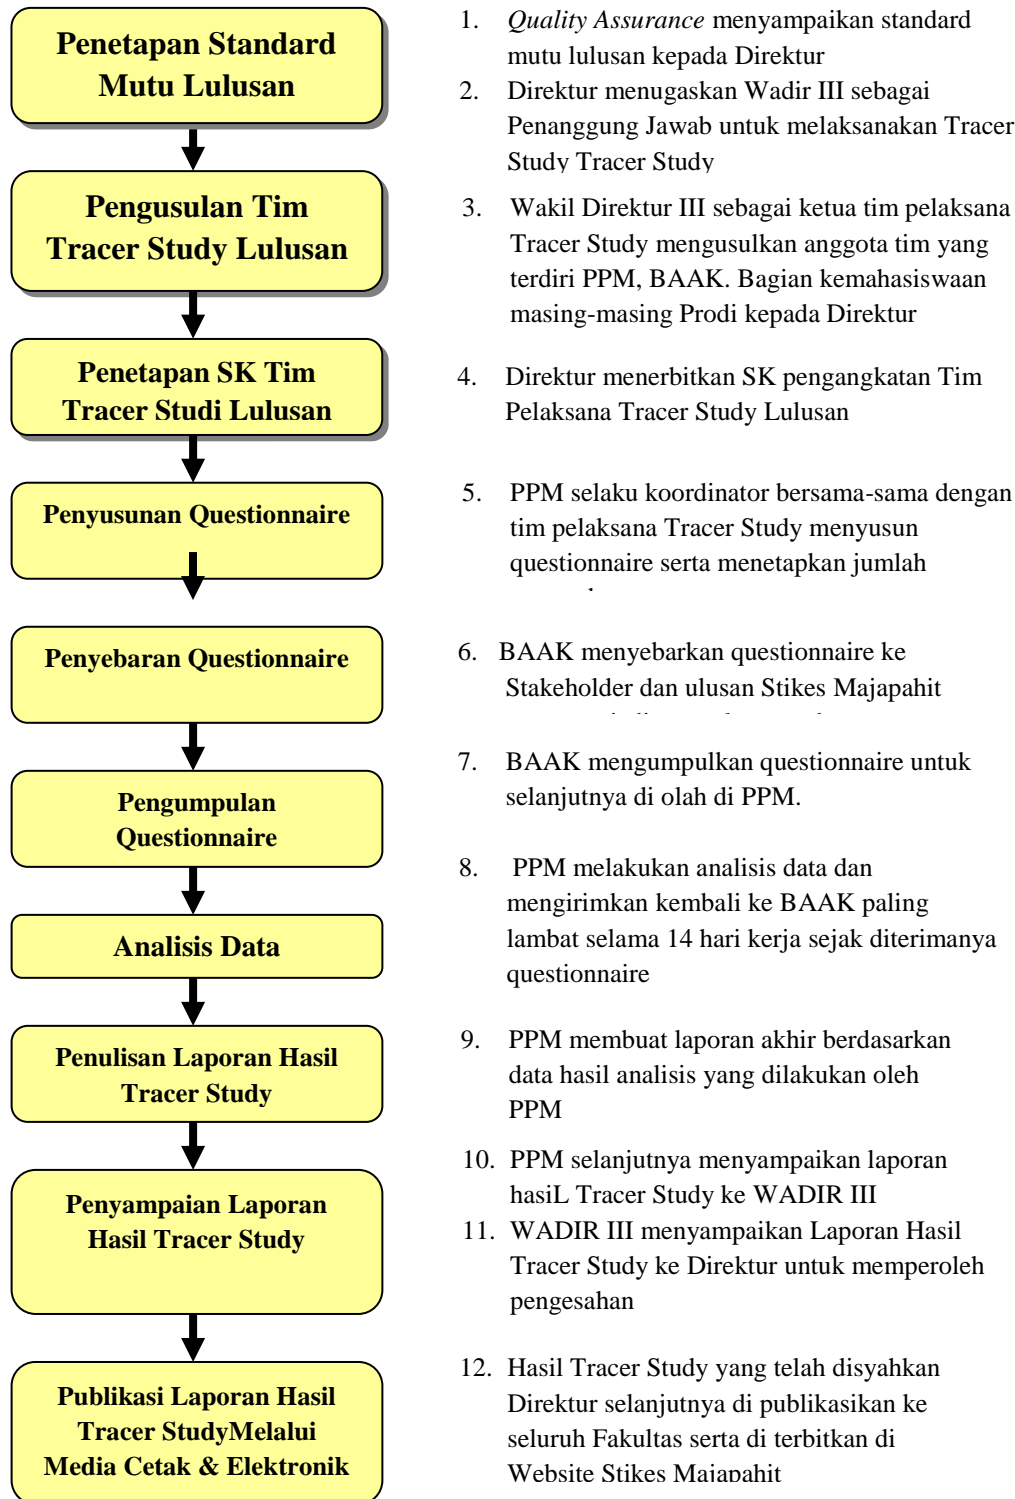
Penetapan Standard Mutu Lulusan

Pengusulan Tim Tracer Study Lulusan

Penetapan SK Tim Tracer Studi Lulusan

Penyusunan Questionnaire

Penyebaran Questionnaire

Pengumpulan Questionnaire

Analisis Data

Penulisan Laporan Hasil Tracer Study

Penyampaian Laporan Hasil Tracer Study

Publikasi Laporan Hasil Tracer StudyMelalui Media Cetak & Elektronik

1. *Quality Assurance* menyampaikan standard mutu lulusan kepada Direktur

2. Direktur menugaskan Wadir III sebagai Penanggung Jawab untuk melaksanakan Tracer Study Tracer Study

3. Wakil Direktur III sebagai ketua tim pelaksana Tracer Study mengusulkan anggota tim yang terdiri PPM, BAAK. Bagian kemahasiswaan masing-masing Prodi kepada Direktur

4. Direktur menerbitkan SK pengangkatan Tim Pelaksana Tracer Study Lulusan

5. PPM selaku koordinator bersama-sama dengan tim pelaksana Tracer Study menyusun questionnaire serta menetapkan jumlah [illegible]

6. BAAK menyebarkan questionnaire ke Stakeholder dan ulusan Stikes Majapahit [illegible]

7. BAAK mengumpulkan questionnaire untuk selanjutnya di olah di PPM.

8. PPM melakukan analisis data dan mengirimkan kembali ke BAAK paling lambat selama 14 hari kerja sejak diterimanya questionnaire

9. PPM membuat laporan akhir berdasarkan data hasil analisis yang dilakukan oleh PPM

10. PPM selanjutnya menyampaikan laporan hasiL Tracer Study ke WADIR III

11. WADIR III menyampaikan Laporan Hasil Tracer Study ke Direktur untuk memperoleh pengesahan

12. Hasil Tracer Study yang telah disyahkan Direktur selanjutnya di publikasikan ke seluruh Fakultas serta di terbitkan di Website Stikes Majapahit